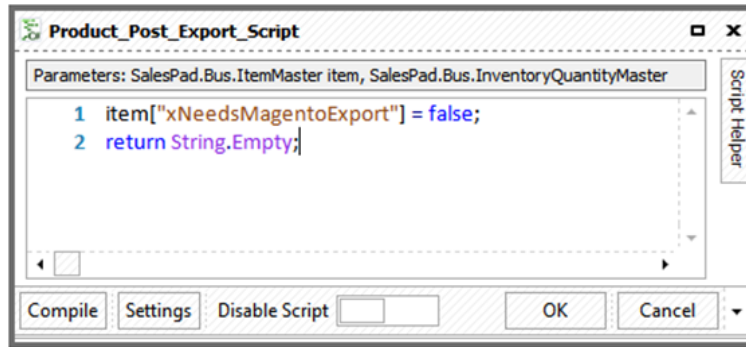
Product_Post_Export_Script

Parameters: SalesPad.Bus.ItemMaster item, SalesPad.Bus.InventoryQuantityMaster

Script Helper

1 item["xNeedsMagentoExport"] = false;
2 return String.Empty;

Compile Settings Disable Script OK Cancel